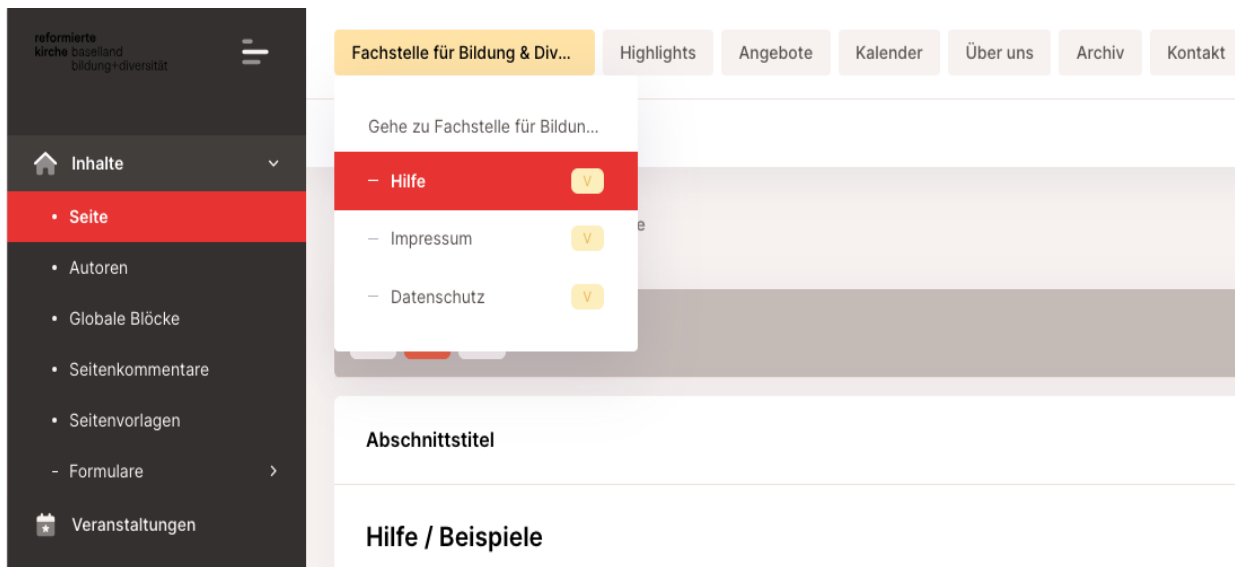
reformierte
kirche baselland
bildung+diversität

Inhalte

• Seite

• Autoren

• Globale Blöcke

• Seitenkommentare

• Seitenvorlagen

- Formulare

Veranstaltungen

Fachstelle für Bildung & Div...

Highlights

Angebote

Kalender

Über uns

Archiv

Kontakt

Gehe zu Fachstelle für Bildun...

– Hilfe V

– Impressum V

– Datenschutz V

e

Abschnittstitel

Hilfe / Beispiele